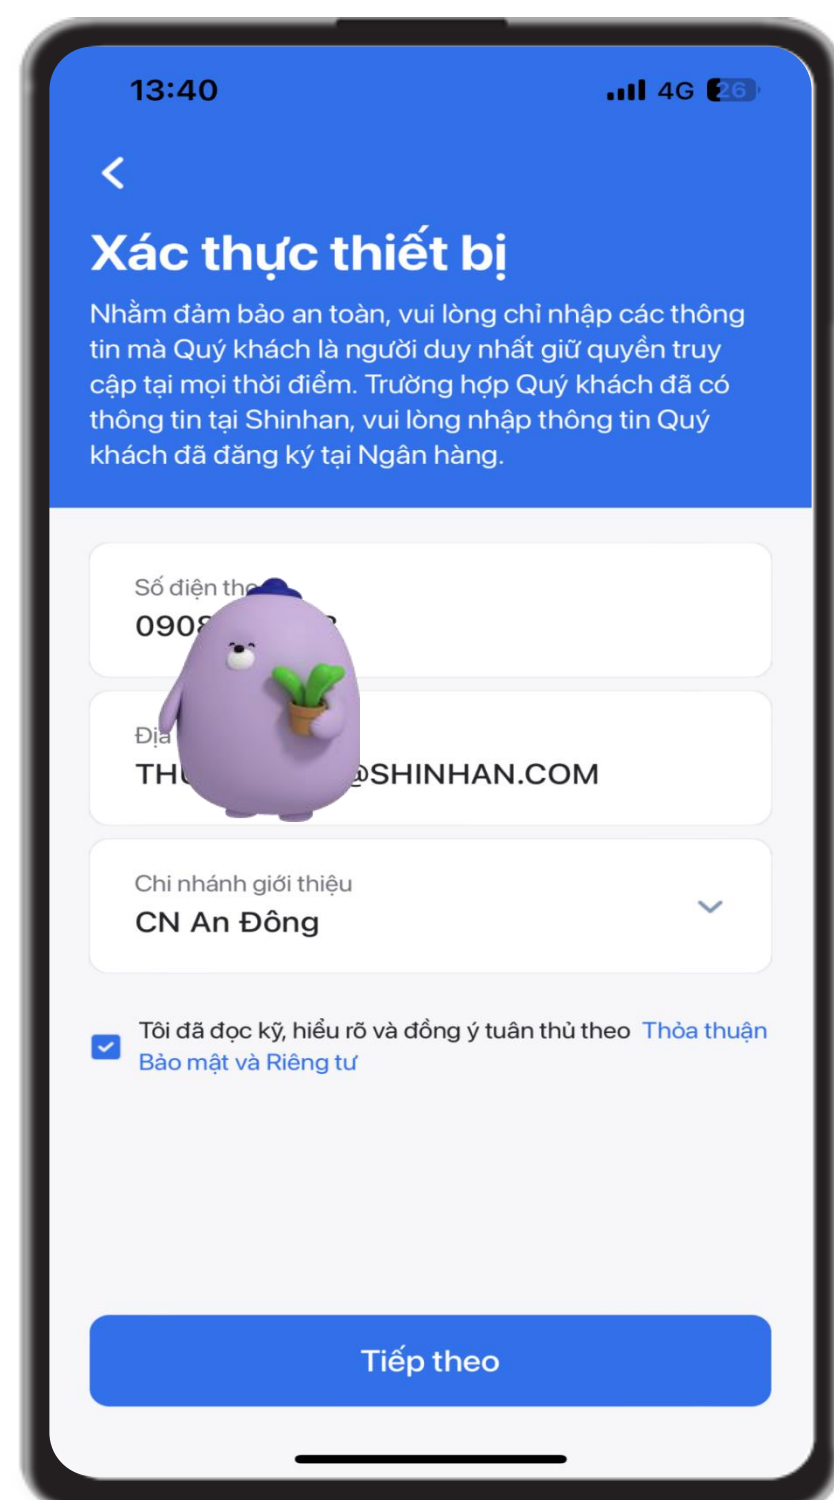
13:40

4G 26

<

Xác thực thiết bị

Nhằm đảm bảo an toàn, vui lòng chỉ nhập các thông tin mà Quý khách là người duy nhất giữ quyền truy cập tại mọi thời điểm. Trường hợp Quý khách đã có thông tin tại Shinhan, vui lòng nhập thông tin Quý khách đã đăng ký tại Ngân hàng.

Số điện th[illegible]
090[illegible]

Địa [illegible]
TH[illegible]@SHINHAN.COM

Chi nhánh giới thiệu
CN An Đông

Tôi đã đọc kỹ, hiểu rõ và đồng ý tuân thủ theo Thỏa thuận Bảo mật và Riêng tư

Tiếp theo